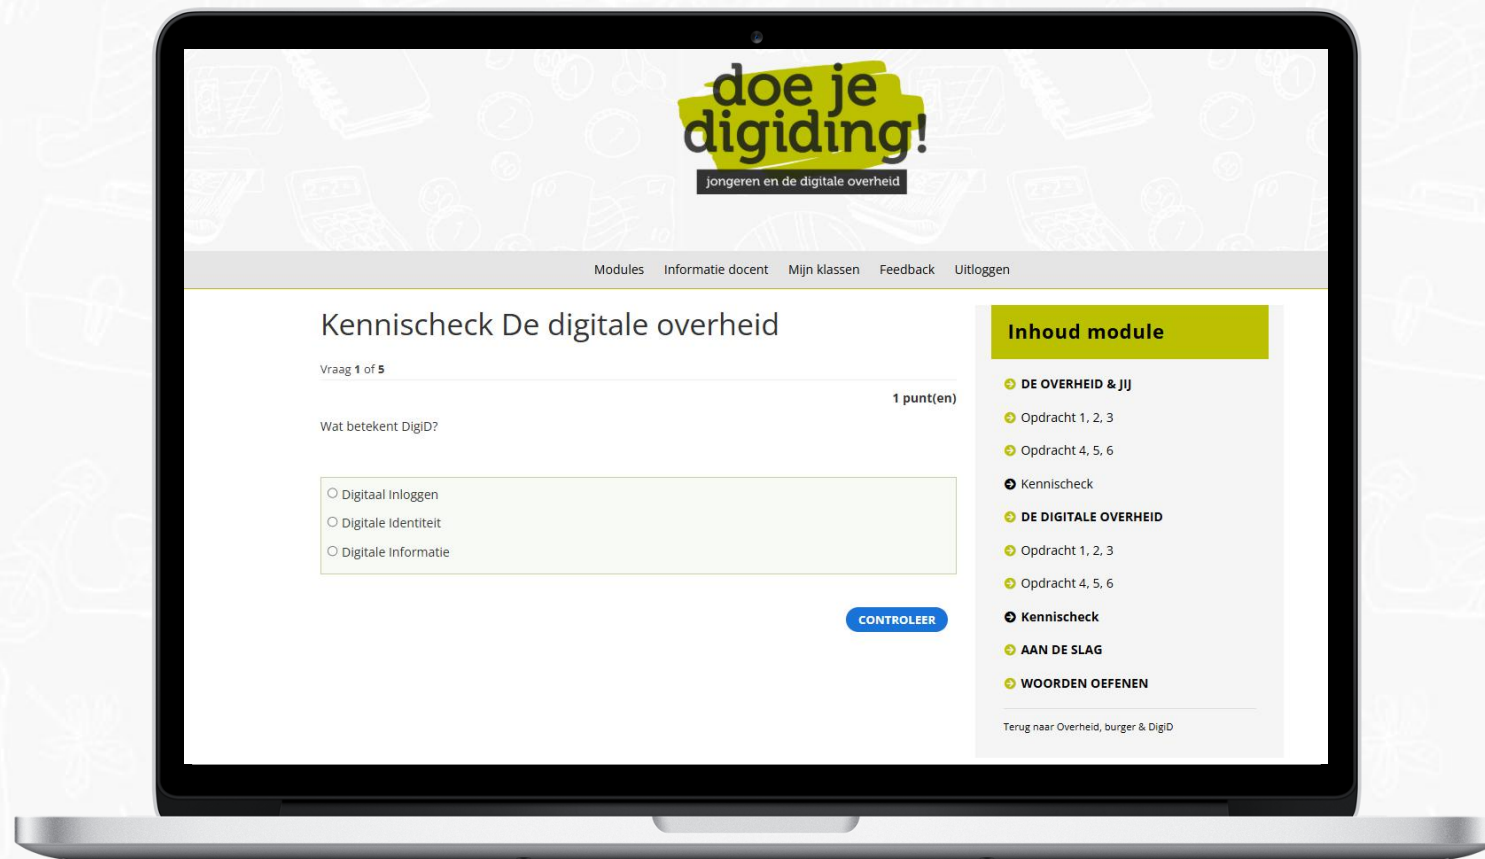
doe je digiding!

jongeren en de digitale overheid

Modules Informatie docent Mijn klassen Feedback Uitloggen

Kennischeck De digitale overheid

Vraag 1 of 5

1 punt(en)

Wat betekent DigiD?

Digitaal Inloggen
Digitale Identiteit
Digitale Informatie

CONTROLEER

Inhoud module

DE OVERHEID & JIJ
Opdracht 1, 2, 3
Opdracht 4, 5, 6
Kennischeck
DE DIGITALE OVERHEID
Opdracht 1, 2, 3
Opdracht 4, 5, 6
Kennischeck
AAN DE SLAG
WOORDEN OEFENEN

Terug naar Overheid, burger & DigiD